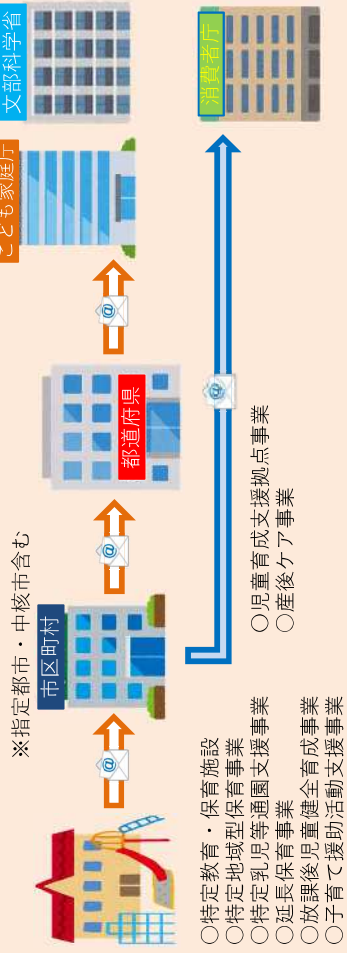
文部科学省
こども家庭庁
消費者庁
都道府県
市区町村
※指定都市・中核市含む
○児童育成支援拠点事業
○産後ケア事業
○特定教育・保育施設
○特定地域型保育事業
○特定乳児等通園支援事業
○延長保育事業
○放課後児童健全育成事業
○子育て援助活動支援事業